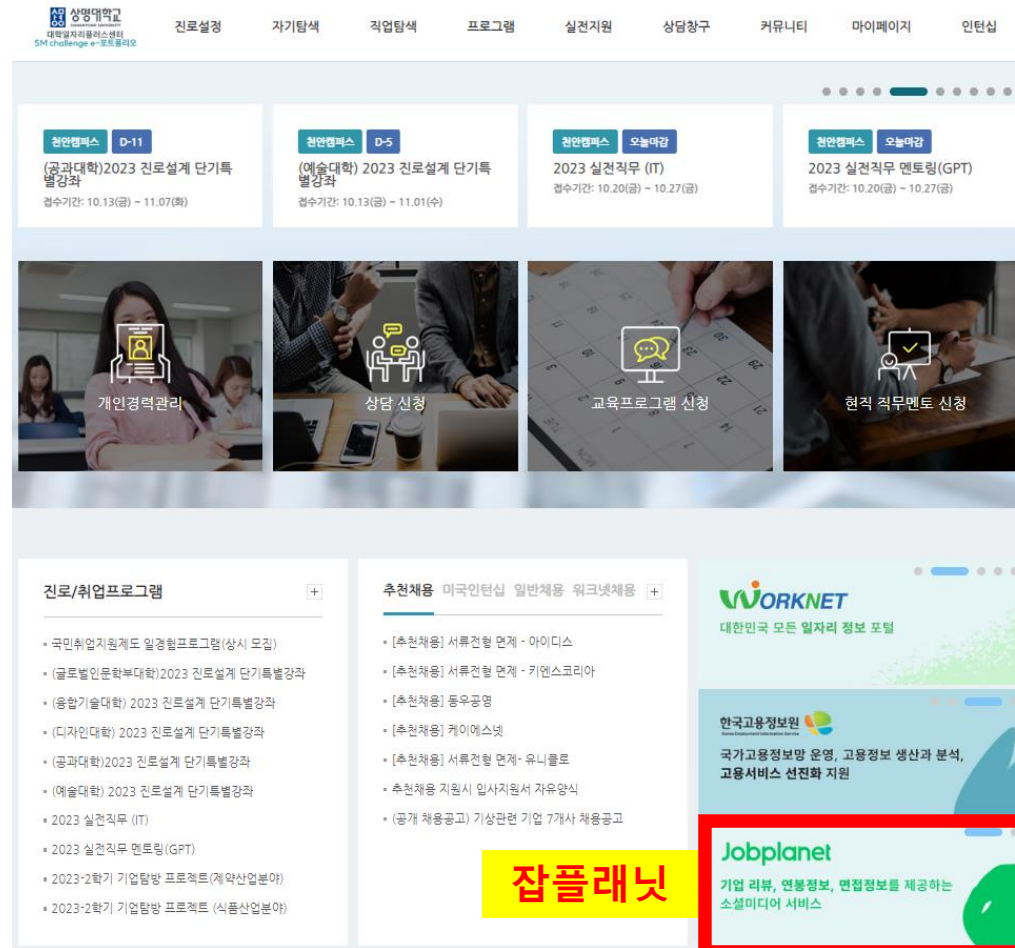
상명대학교
SANGMYUNG UNIVERSITY
대학일자리플러스센터
SM challenge e-포트폴리오

진로설정 자기탐색 직업탐색 프로그램 실전지원 상담창구 커뮤니티 마이페이지 인턴십

천안캠퍼스 D-11
(공과대학)2023 진로설계 단기특별강좌
접수기간: 10.13(금) ~ 11.07(화)

천안캠퍼스 D-5
(예술대학) 2023 진로설계 단기특별강좌
접수기간: 10.13(금) ~ 11.01(수)

천안캠퍼스 오늘마감
2023 실전직무 (IT)
접수기간: 10.20(금) ~ 10.27(금)

천안캠퍼스 오늘마감
2023 실전직무 멘토링(GPT)
접수기간: 10.20(금) ~ 10.27(금)

개인경력관리

상담 신청

교육프로그램 신청

현직 직무멘토 신청

진로/취업프로그램 +

- 국민취업지원제도 일경험프로그램(상시 모집)
- (글로벌인문학부대학)2023 진로설계 단기특별강좌
- (융합기술대학) 2023 진로설계 단기특별강좌
- (디자인대학) 2023 진로설계 단기특별강좌
- (공과대학)2023 진로설계 단기특별강좌
- (예술대학) 2023 진로설계 단기특별강좌
- 2023 실전직무 (IT)
- 2023 실전직무 멘토링(GPT)
- 2023-2학기 기업탐방 프로젝트(제약산업분야)
- 2023-2학기 기업탐방 프로젝트 (식품산업분야)

추천채용 미국인턴십 일반채용 워크넷채용 +

- [추천채용] 서류전형 면제 - 아이디스
- [추천채용] 서류전형 면제 - 키엔스코리아
- [추천채용] 동우공영
- [추천채용] 케이에스넷
- [추천채용] 서류전형 면제- 유니클로
- 추천채용 지원시 입사지원서 자유양식
- (공개 채용공고) 기상관련 기업 7개사 채용공고

WORKNET
대한민국 모든 일자리 정보 포털

한국고용정보원
Korea Employment Information Service
국가고용정보망 운영, 고용정보 생산과 분석, 고용서비스 선진화 지원

잡플래닛

Jobplanet
기업 리뷰, 연봉정보, 면접정보를 제공하는 소셜미디어 서비스